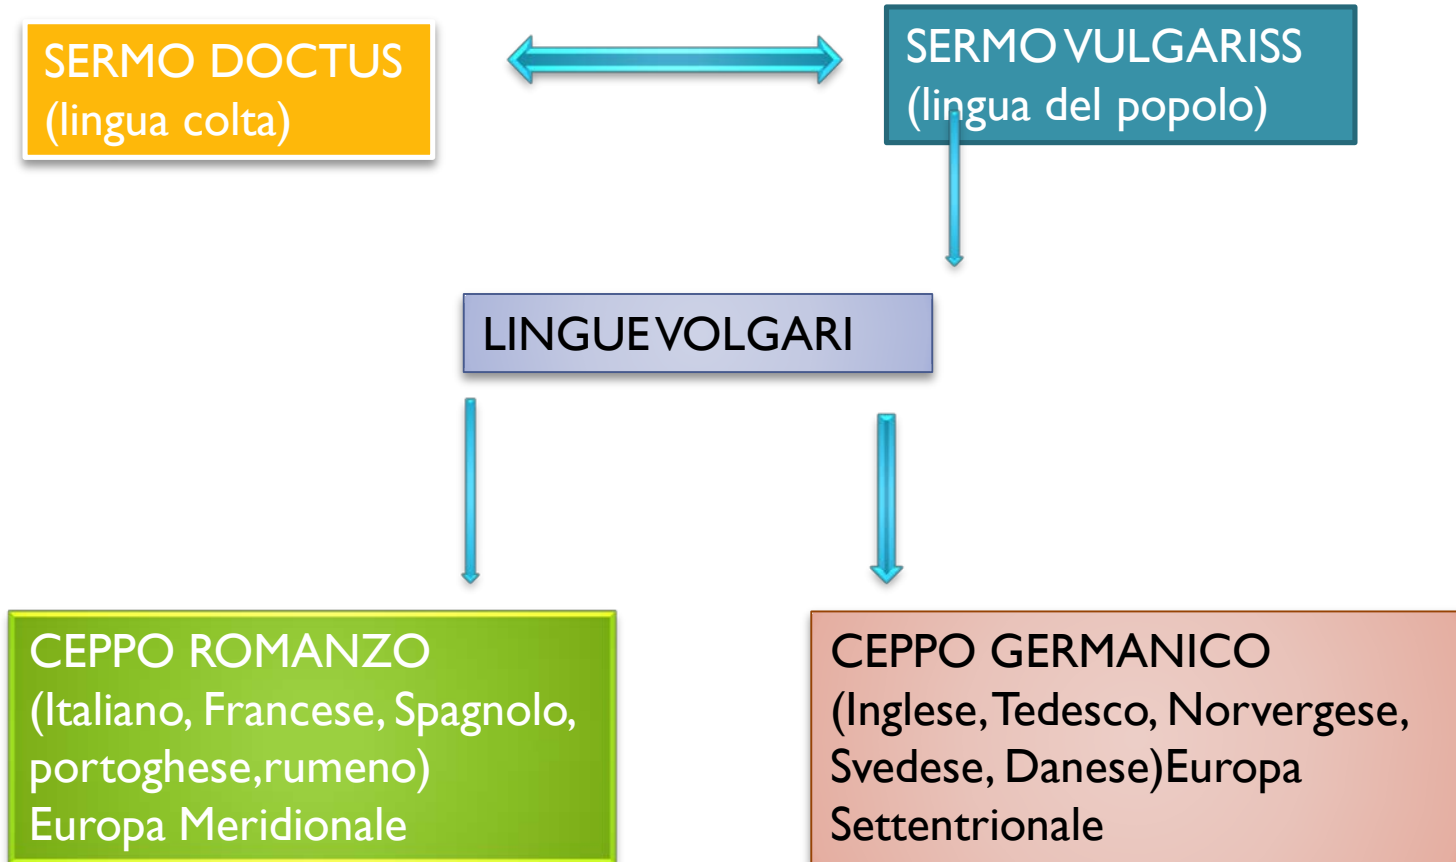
SERMO DOCTUS
(lingua colta)

SERMO VULGARISS
(lingua del popolo)

LINGUE VOLGARI

CEPPO ROMANZO
(Italiano, Francese, Spagnolo, portoghese,rumeno)
Europa Meridionale

CEPPO GERMANICO
(Inglese, Tedesco, Norvergese, Svedese, Danese)Europa Settentrionale